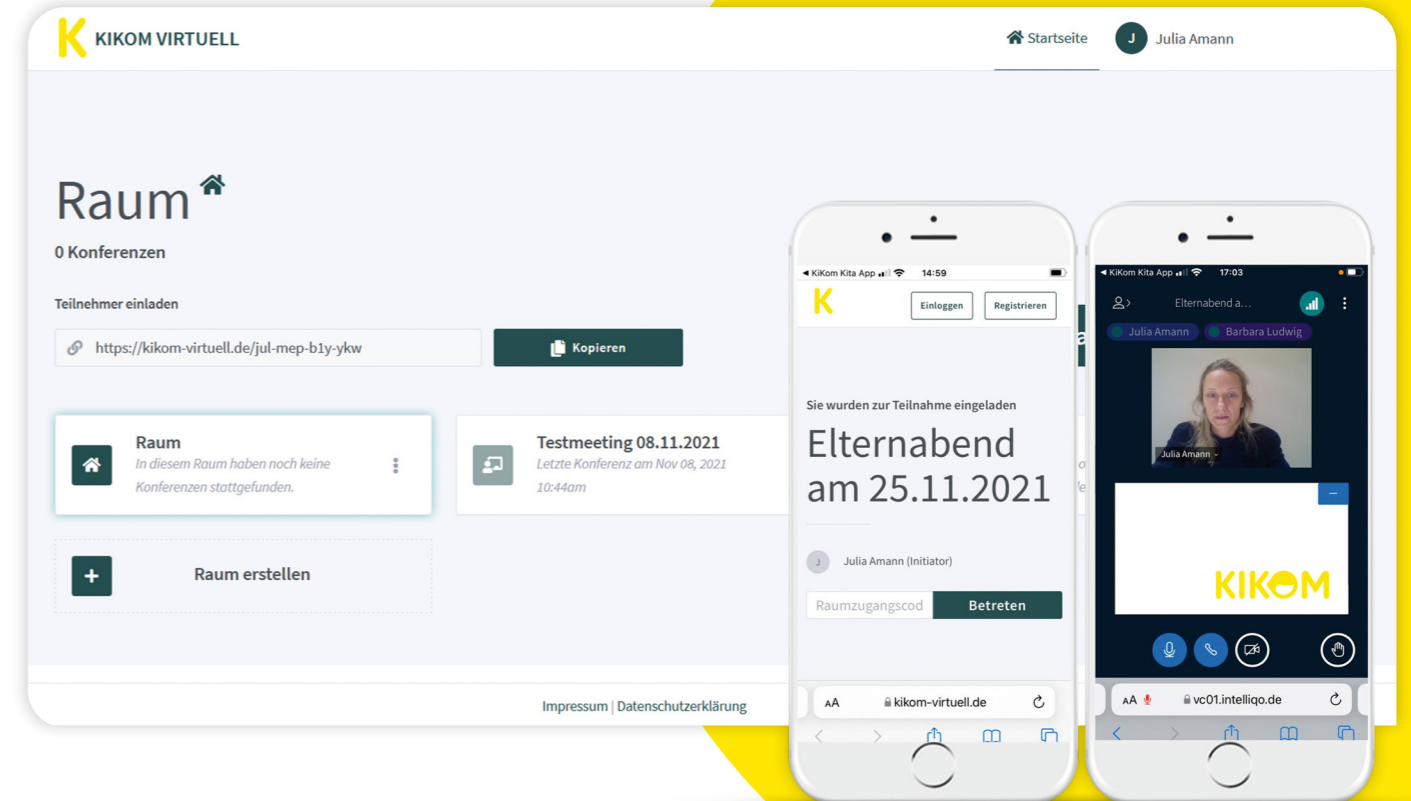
K KIKOM VIRTUELL

Startseite

J Julia Amann

Raum

0 Konferenzen

Teilnehmer einladen

https://kikom-virtuell.de/jul-mep-b1y-ykw

Kopieren

Raum
In diesem Raum haben noch keine Konferenzen stattgefunden.

Testmeeting 08.11.2021
Letzte Konferenz am Nov 08, 2021 10:44am

Raum erstellen

Impressum | Datenschutzerklärung

◀ KiKom Kita App 14:59

K

Einloggen

Registrieren

Sie wurden zur Teilnahme eingeladen

Elternabend am 25.11.2021

J Julia Amann (Initiator)

Raumzugangscod

Betreten

AA kikom-virtuell.de

◀ KiKom Kita App 17:03

Elternabend a...

Julia Amann

Barbara Ludwig

Julia Amann

KIKOM

AA vc01.intelliqo.de